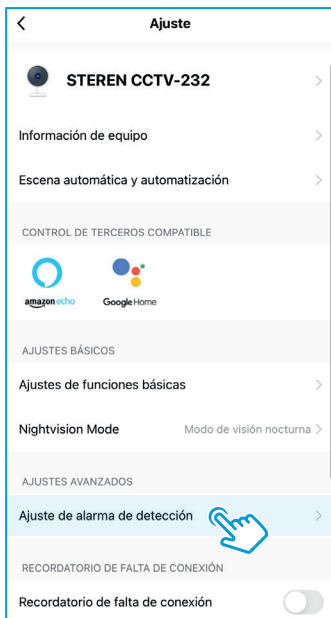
Ajuste

STEREN CCTV-232

Información de equipo

Escena automática y automatización

CONTROL DE TERCEROS COMPATIBLE

amazon echo

Google Home

AJUSTES BÁSICOS

Ajustes de funciones básicas

Nightvision Mode

Modo de visión nocturna

AJUSTES AVANZADOS

Ajuste de alarma de detección

RECORDATORIO DE FALTA DE CONEXIÓN

Recordatorio de falta de conexión